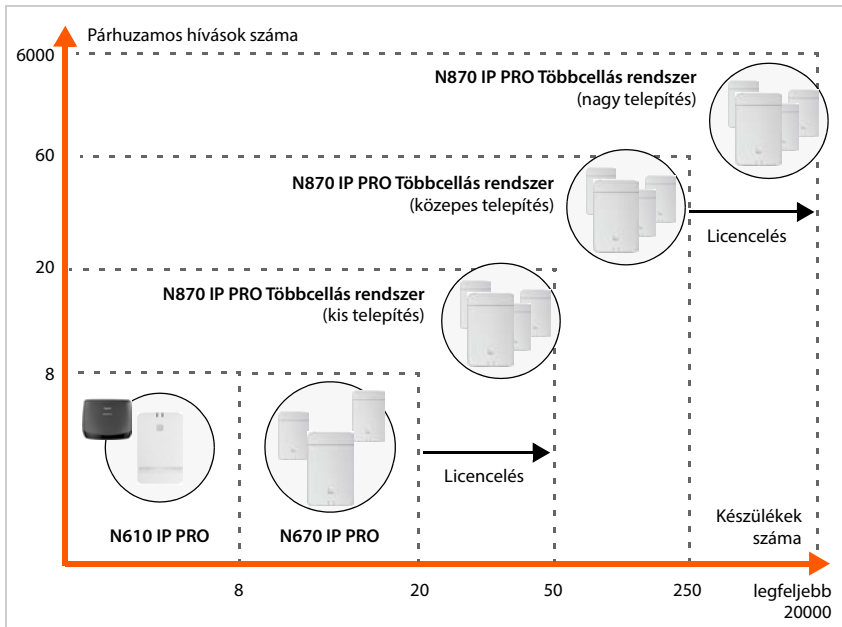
Párhuzamos hívások száma

6000

N870 IP PRO Többcellás rendszer
(nagy telepítés)

60

N870 IP PRO Többcellás rendszer
(közepes telepítés)

Licencelés

20

N870 IP PRO Többcellás rendszer
(kis telepítés)

8

Licencelés

N610 IP PRO

N670 IP PRO

Készülékek száma

8

20

50

250

legfeljebb 20000